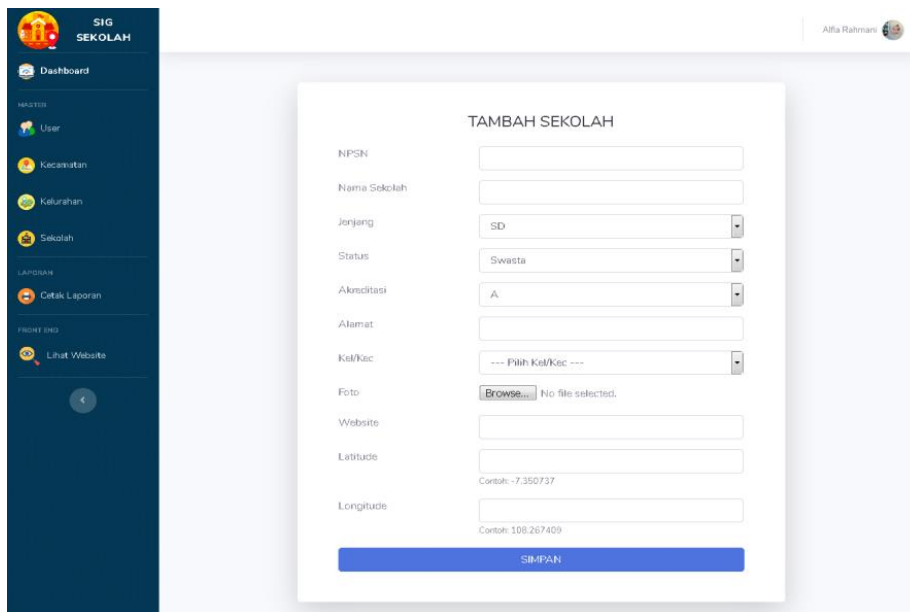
SIG SEKOLAH

Dashboard

MASTER

User

Kecamatan

Kelurahan

Sekolah

LAPORAN

Cetak Laporan

FRONT END

Lihat Website

Alfia Rahmani

TAMBAH SEKOLAH

NPSN

Nama Sekolah

Jenjang SD

Status Swasta

Akreditasi A

Alamat

Kel/Kec --- Pilih Kel/Kec ---

Foto Browse... No file selected.

Website

Latitude

Contoh: -7.350737

Longitude

Contoh: 108.267409

SIMPAN